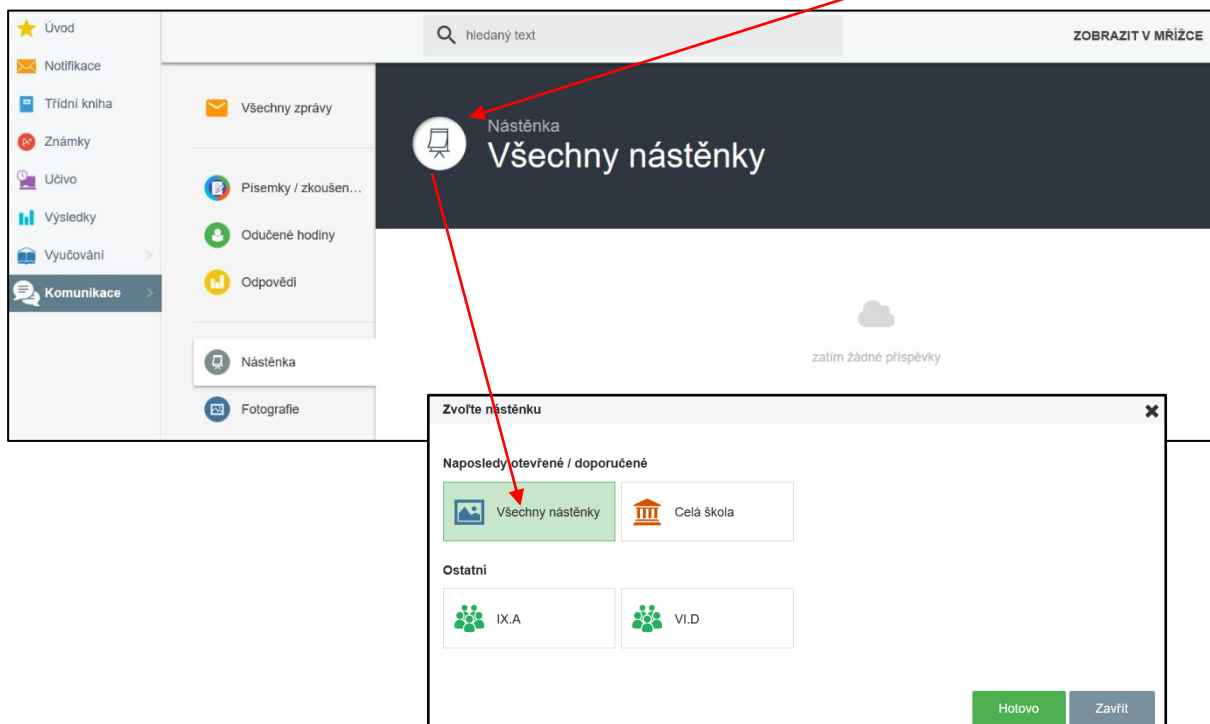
Úvod
Notifikace
Třídní kniha
Známky
Učivo
Výsledky
Vyučování
Komunikace

hledaný text
ZOBRAZIT V MŘÍŽCE

Všechny zprávy
Písemky / zkoušen…
Odučené hodiny
Odpovědi
Nástěnka
Fotografie

Nástěnka
Všechny nástěnky

zatím žádné příspěvky

Zvolte nástěnku
Naposledy otevřené / doporučené
Všechny nástěnky
Celá škola
Ostatní
IX.A
VI.D
Hotovo
Zavřít